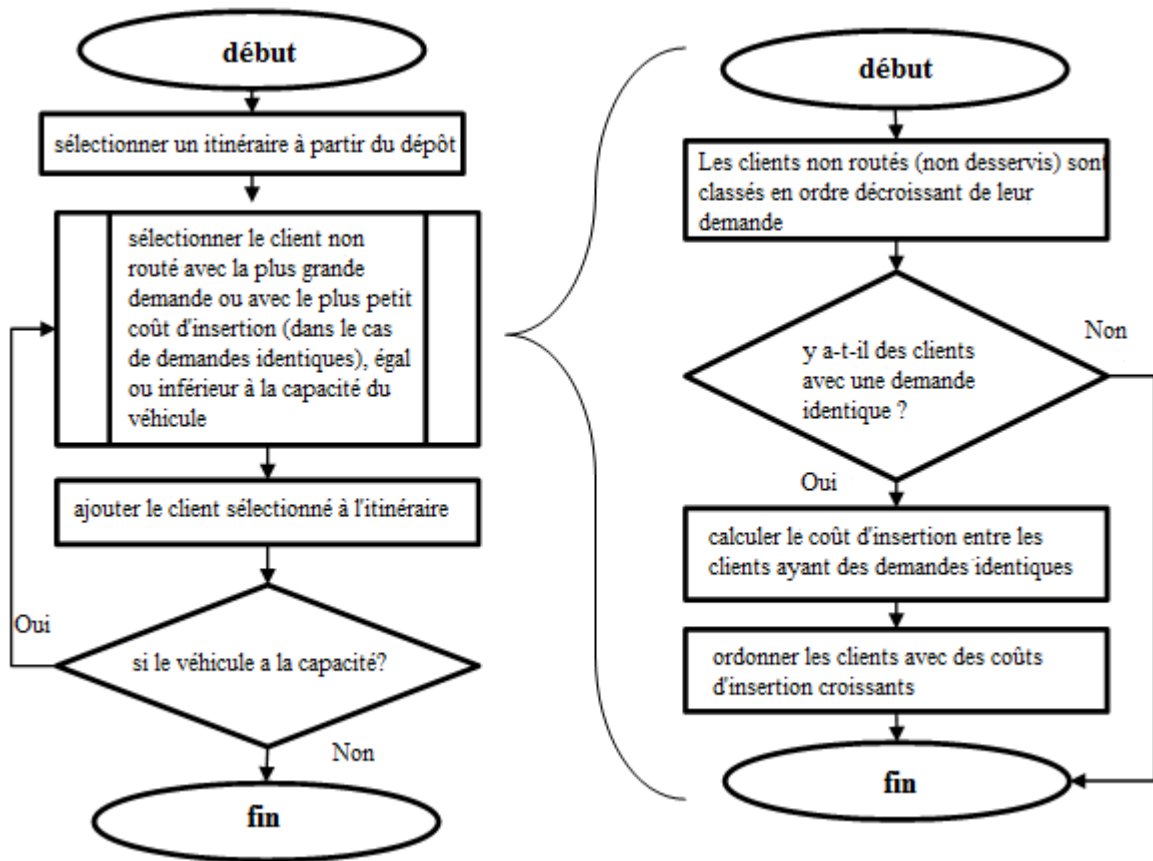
début

sélectionner un itinéraire à partir du dépôt

sélectionner le client non routé avec la plus grande demande ou avec le plus petit coût d'insertion (dans le cas de demandes identiques), égal ou inférieur à la capacité du véhicule

ajouter le client sélectionné à l'itinéraire

Oui

si le véhicule a la capacité?

Non

fin

début

Les clients non routés (non desservis) sont classés en ordre décroissant de leur demande

Non

y a-t-il des clients avec une demande identique ?

Oui

calculer le coût d'insertion entre les clients ayant des demandes identiques

ordonner les clients avec des coûts d'insertion croissants

fin